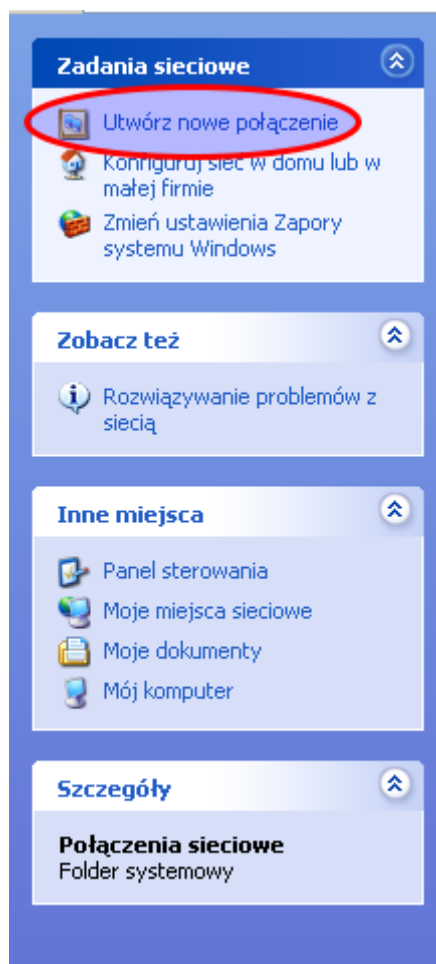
Zadania sieciowe

Utwórz nowe połączenie

Konfiguruj sieć w domu lub w małej firmie

Zmień ustawienia Zapory systemu Windows

Zobacz też

Rozwiązywanie problemów z siecią

Inne miejsca

Panel sterowania

Moje miejsca sieciowe

Moje dokumenty

Mój komputer

Szczegóły

Połączenia sieciowe
Folder systemowy